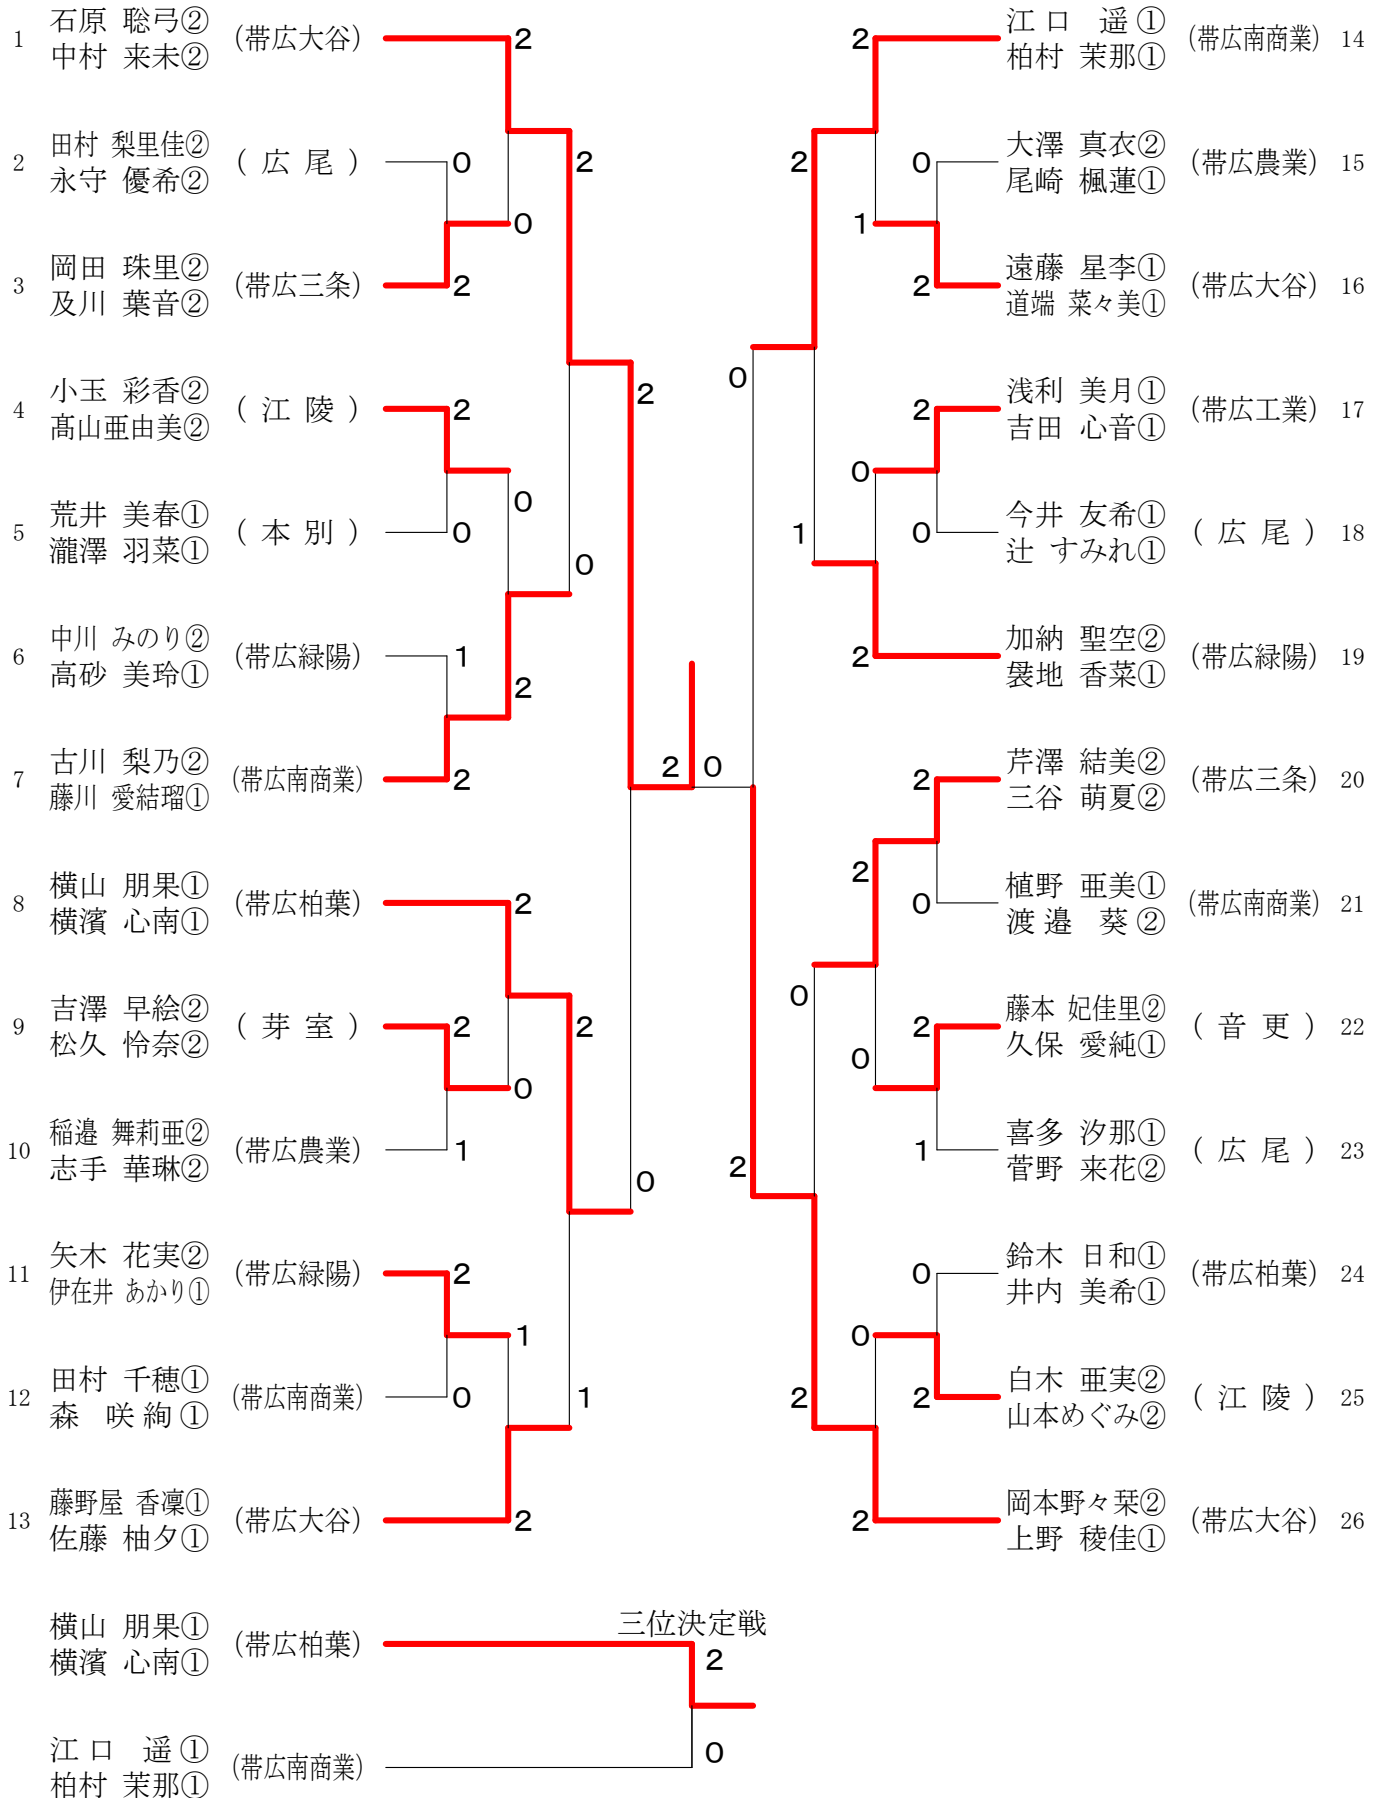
1 石原 聡弓② 中村 来未② (帯広大谷)
2 田村 梨里佳② 永守 優希② ( 広 尾 )
3 岡田 珠里② 及川 葉音② (帯広三条)
4 小玉 彩香② 髙山亜由美② ( 江 陵 )
5 荒井 美春① 瀧澤 羽菜① ( 本 別 )
6 中川 みのり② 高砂 美玲① (帯広緑陽)
7 古川 梨乃② 藤川 愛結瑠① (帯広南商業)
8 横山 朋果① 横濱 心南① (帯広柏葉)
9 吉澤 早絵② 松久 伶奈② ( 芽 室 )
10 稲邉 舞莉亜② 志手 華琳② (帯広農業)
11 矢木 花実② 伊在井 あかり① (帯広緑陽)
12 田村 千穂① 森 咲絢① (帯広南商業)
13 藤野屋 香凜① 佐藤 柚夕① (帯広大谷)

江口 遥① 柏村 茉那① (帯広南商業) 14
大澤 真衣② 尾崎 楓蓮① (帯広農業) 15
遠藤 星李① 道端 菜々美① (帯広大谷) 16
浅利 美月① 吉田 心音① (帯広工業) 17
今井 友希① 辻 すみれ① ( 広 尾 ) 18
加納 聖空② 袰地 香菜① (帯広緑陽) 19
芹澤 結美② 三谷 萌夏② (帯広三条) 20
植野 亜美① 渡邉 葵② (帯広南商業) 21
藤本 妃佳里② 久保 愛純① ( 音 更 ) 22
喜多 汐那① 菅野 来花② ( 広 尾 ) 23
鈴木 日和① 井内 美希① (帯広柏葉) 24
白木 亜実② 山本めぐみ② ( 江 陵 ) 25
岡本野々栞② 上野 稜佳① (帯広大谷) 26

2 0 2 2 0 2 0 2 0 1 2 2 2 2 0 2 0 2 1 2 1 0 2 0 1 2 2 0
2 0 2 1 2 0 0 2 0 0 1 2 2 0 0 2 2 0 1 2 0 2 0 0 2 2 2

三位決定戦
横山 朋果① 横濱 心南① (帯広柏葉) 2
江口 遥① 柏村 茉那① (帯広南商業) 0